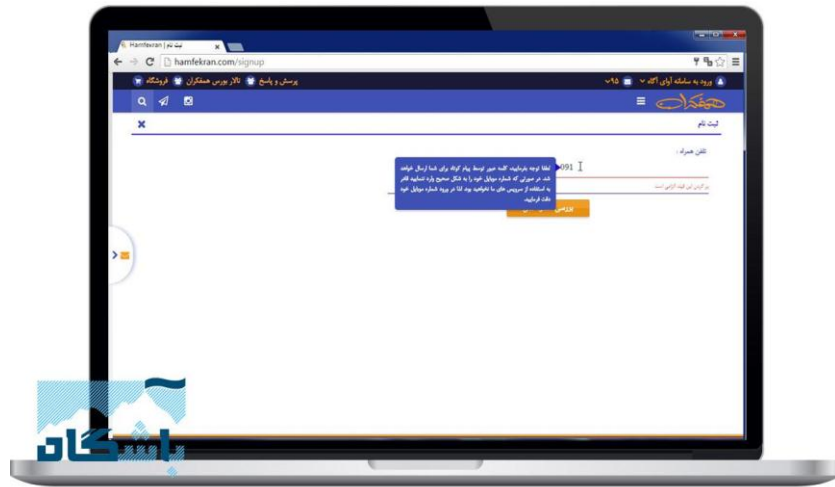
Hamfekran | ثبت نام

hamfekran.com/signup

ورود به سامانه آوای آگاه ۹۵ ~

پرسش و پاسخ تالار بورس همفکران فروشگاه

همفکران

ثبت نام

تلفن همراه :

091

لطفا توجه بفرمایید کلمه عبور توسط پیام کوتاه برای شما ارسال خواهد شد. در صورتی که شماره موبایل خود را به شکل صحیح وارد ننمایید قادر به استفاده از سرویس های ما نخواهید بود لذا در ورود شماره موبایل خود دقت فرمایید.

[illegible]

آپشگاه